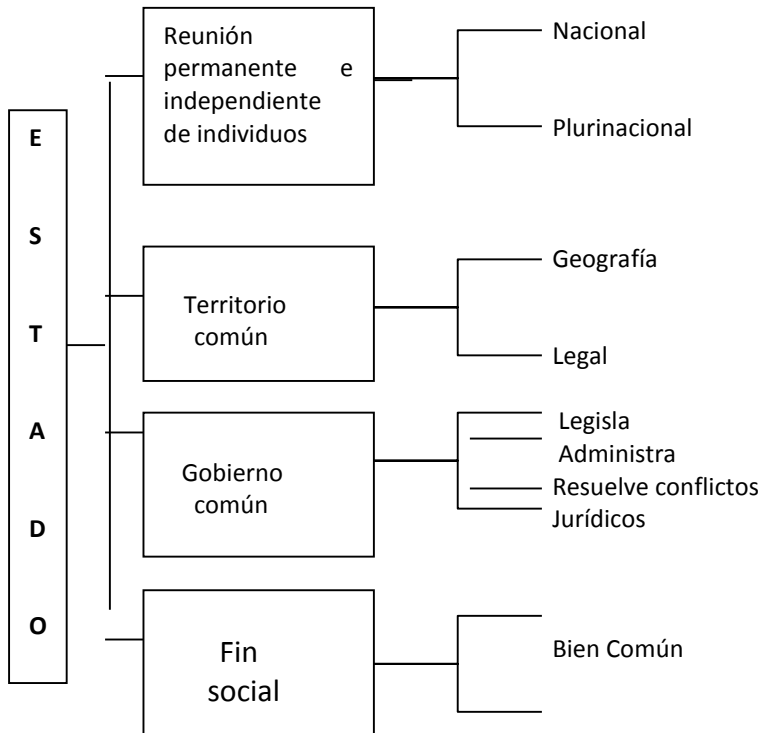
E
S
T
A
D
O

Reunión permanente e independiente de individuos

Nacional

Plurinacional

Territorio común

Geografía

Legal

Gobierno común

Legisla
Administra
Resuelve conflictos
Jurídicos

Fin social

Bien Común